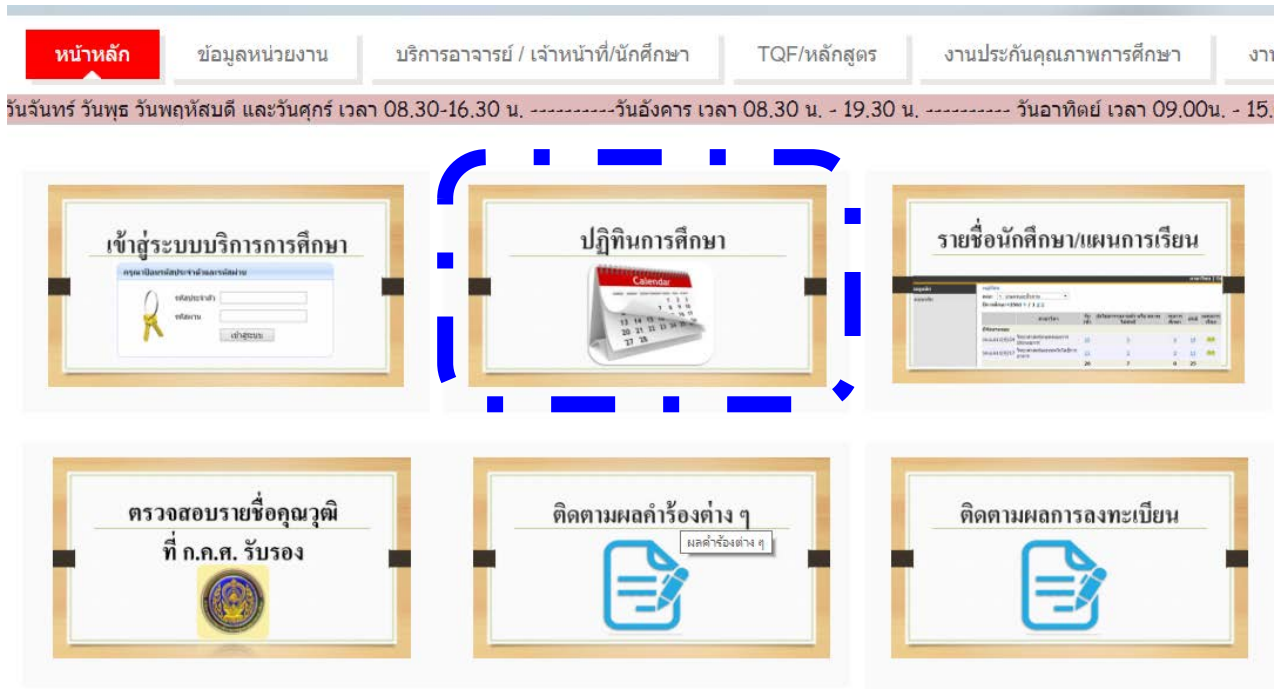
หน้าหลัก | ข้อมูลหน่วยงาน | บริการอาจารย์ / เจ้าหน้าที่/นักศึกษา | TQF/หลักสูตร | งานประกันคุณภาพการศึกษา | งา

วันจันทร์ วันพุธ วันพฤหัสบดี และวันศุกร์ เวลา 08.30-16.30 น. ----------วันอังคาร เวลา 08.30 น. - 19.30 น. ---------- วันอาทิตย์ เวลา 09.00น. - 15.

เข้าสู่ระบบบริการการศึกษา

คุณาป้อนรหัสประจำตัวและรหัสผ่าน

รหัสประจำตัว

รหัสผ่าน

เข้าสู่ระบบ

ปฏิทินการศึกษา

Calendar

รายชื่อนักศึกษา/แผนการเรียน

ตรวจสอบรายชื่อคุณวุฒิ ที่ ก.ค.ศ. รับรอง

ติดตามผลคำร้องต่าง ๆ

ผลคำร้องต่าง ๆ

ติดตามผลการลงทะเบียน